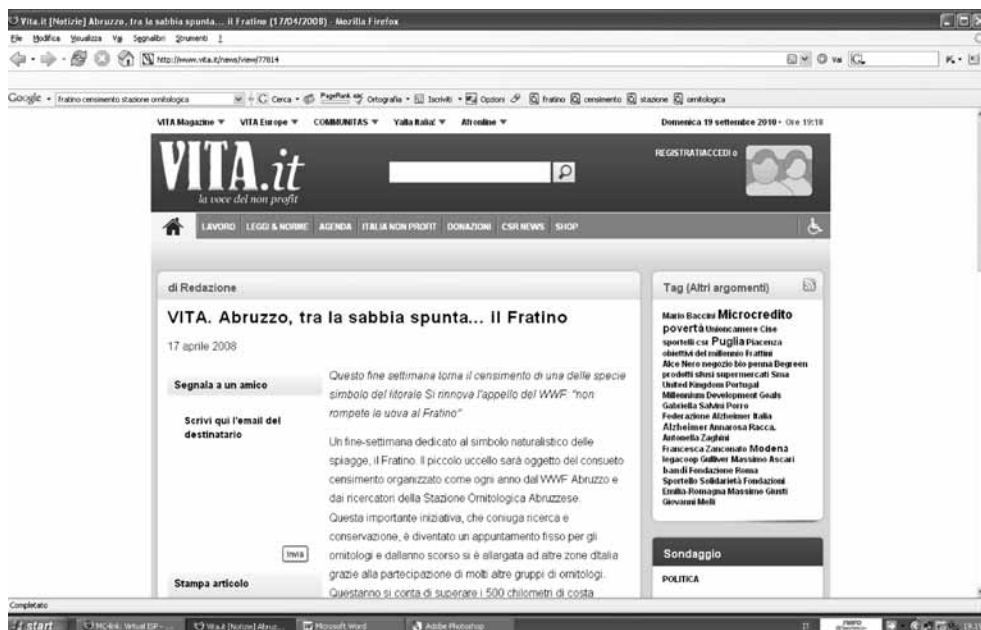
Vita.it [Notizie] Abruzzo, tra la sabbia spunta... il Fratino (17/04/2008) - Mozilla Firefox

File Modifica Visualizza Vai Segnalibri Strumenti ?

http://www.vita.it/news/view/77814

Google fratino censimento stazione ornitologica Cerca PageRank Ortografia Iscriviti Opzioni fratino censimento stazione ornitologica

VITA Magazine ▼ VITA Europe ▼ COMMUNITAS ▼ Yalla Italia! ▼ Altronline ▼

Domenica 19 settembre 2010 - Ore 19:18

VITA.it
la voce del non profit

REGISTRATI/ACCEDI »

LAVORO LEGGI & NORME AGENDA ITALIA NON PROFIT DONAZIONI CSR NEWS SHOP

di Redazione

VITA. Abruzzo, tra la sabbia spunta... il Fratino

17 aprile 2008

Segnala a un amico

Scrivi qui l'email del destinatario

Invia

Stampa articolo

Questo fine settimane torna il censimento di una delle specie simbolo del litorale Si rinnova l'appello del WWF: "non rompete le uova al Fratino"

Un fine-settimana dedicato al simbolo naturalistico delle spiagge, il Fratino. Il piccolo uccello sarà oggetto del consueto censimento organizzato come ogni anno dal WWF Abruzzo e dai ricercatori della Stazione Ornitologica Abruzzese. Questa importante iniziativa, che coniuga ricerca e conservazione, è diventato un appuntamento fisso per gli ornitologi e dallanno scorso si è allargata ad altre zone dItalia grazie alla partecipazione di molti altri gruppi di ornitologi. Questanno si conta di superare i 500 chilometri di costa

Tag (Altri argomenti)

Mario Baccini Microcredito povertà Unioncamere Cise sportelli csr Puglia Piacenza obiettivi del millennio Frattini Alce Nero negozio bio penna Begreen prodotti sfusi supermercati Sma United Kingdom Portugal Millennium Development Goals Gabriella Salvini Porro Federazione Alzheimer Italia Alzheimer Annarosa Racca. Antonella Zaghini Francesca Zanconato Modena legacoop Gulliver Massimo Ascari bandi Fondazione Roma Sportello Solidarietà Fondazioni Emilia-Romagna Massimo Giusti Giovanni Melli

Sondaggio

POLITICA

Completato

start MC4nk: Virtual ISP - ... Vita.it [Notizie] Abruz... Microsoft Word Adobe Photoshop 19:18